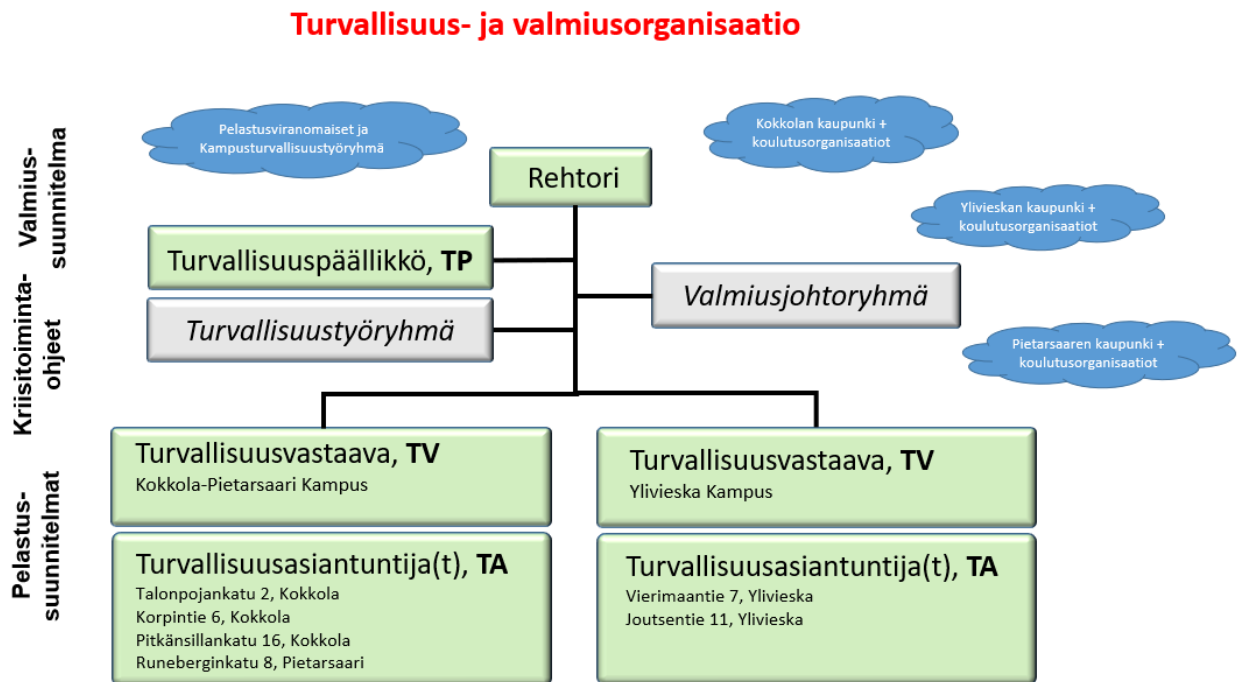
Turvallisuus- ja valmiusorganisaatio

Valmius-suunnitelma

Kriisitoiminta-ohjeet

Pelastus-suunnitelmat

Pelastusviranomaiset ja Kampusturvallisuustyöryhmä

Kokkolan kaupunki + koulutusorganisaatiot

Ylivieskan kaupunki + koulutusorganisaatiot

Pietarsaaren kaupunki + koulutusorganisaatiot

Rehtori

Turvallisuuspäällikkö, **TP**

*Turvallisuustyöryhmä*

*Valmiusjohtoryhmä*

Turvallisuusvastaava, **TV**
Kokkola-Pietarsaari Kampus

Turvallisuusvastaava, **TV**
Ylivieska Kampus

Turvallisuusasiantuntija(t), **TA**
Talonpojankatu 2, Kokkola
Korpintie 6, Kokkola
Pitkänsillankatu 16, Kokkola
Runeberginkatu 8, Pietarsaari

Turvallisuusasiantuntija(t), **TA**
Vierimaantie 7, Ylivieska
Joutsentie 11, Ylivieska